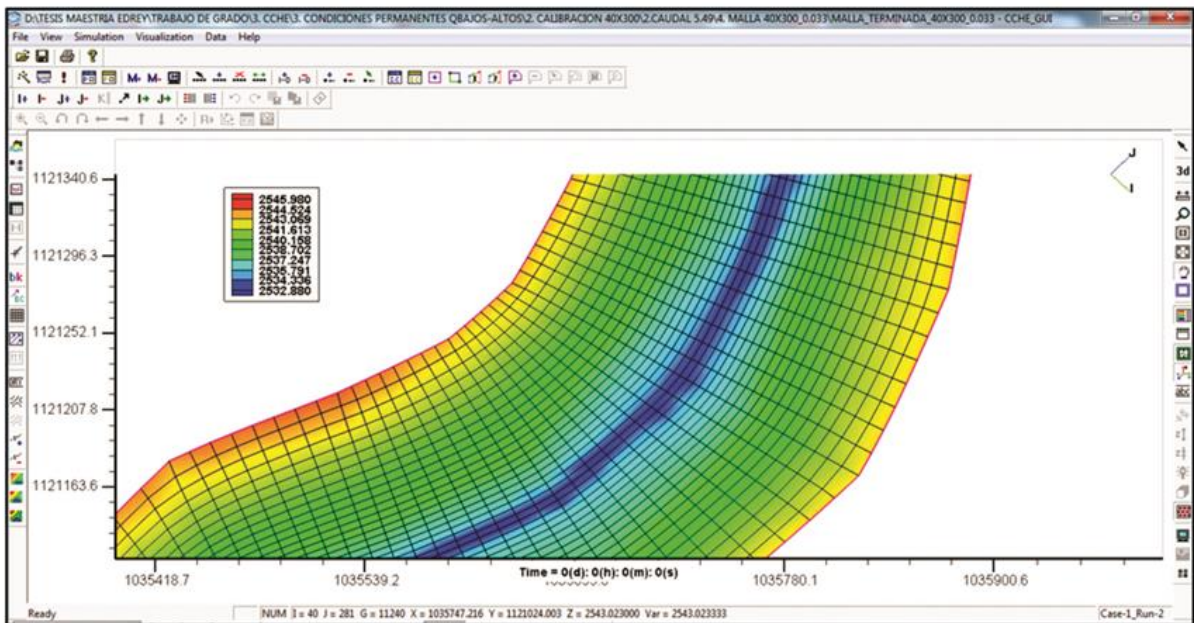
D:\TESIS MAESTRIA EDREY\TRABAJO DE GRADO\3. CCHE\3. CONDICIONES PERMANENTES QBAJOS-ALTOS\2. CALIBRACION 40X300\2.CAUDAL 5.49\4. MALLA 40X300_0.033\MALLA_TERMINADA_40X300_0.033 - CCHE_GUI

File View Simulation Visualization Data Help

J
I
3d

1121340.6
1121296.3
1121252.1
1121207.8
1121163.6

2545.980
2544.524
2543.069
2541.613
2540.158
2538.702
2537.247
2535.791
2534.336
2532.880

1035418.7
1035539.2
1035780.1
1035900.6

Time = 0(d): 0(h): 0(m): 0(s)

Ready
NUM I = 40 J = 281 G = 11240 X = 1035747.216 Y = 1121024.003 Z = 2543.023000 Var = 2543.023333
Case-1_Run-2